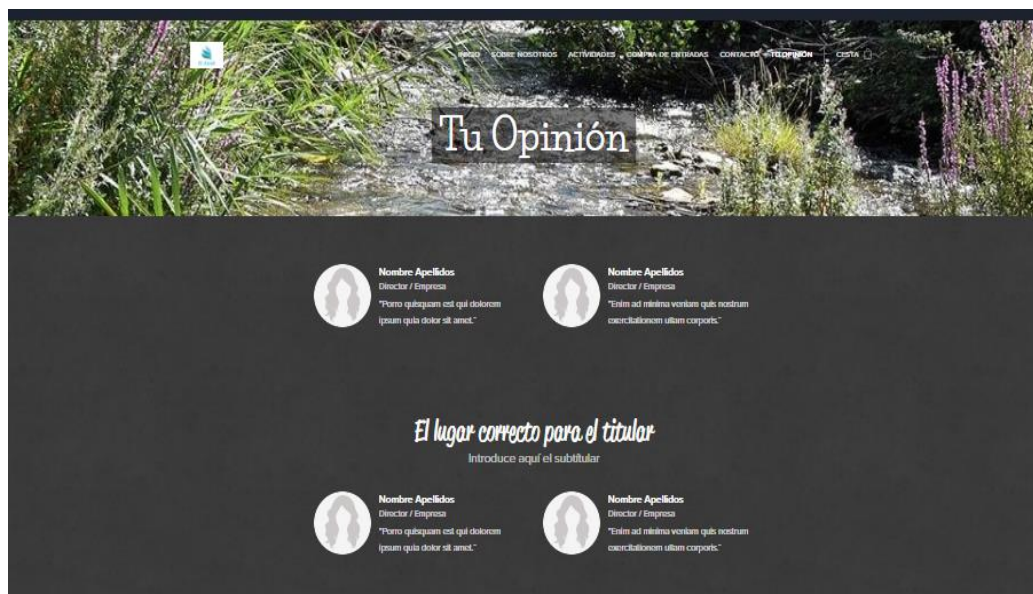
INICIO SOBRE NOSOTROS ACTIVIDADES COMPRA DE ENTRADAS CONTACTO TU OPINIÓN CESTA

Tu Opinión

Nombre Apellidos
Director / Empresa
"Porro quisquam est qui dolorem ipsum quia dolor sit amet."

Nombre Apellidos
Director / Empresa
"Enim ad minima veniam quis nostrum exercitationem ullam corporis."

El lugar correcto para el titular
Introduce aquí el subtitular

Nombre Apellidos
Director / Empresa
"Porro quisquam est qui dolorem ipsum quia dolor sit amet."

Nombre Apellidos
Director / Empresa
"Enim ad minima veniam quis nostrum exercitationem ullam corporis."